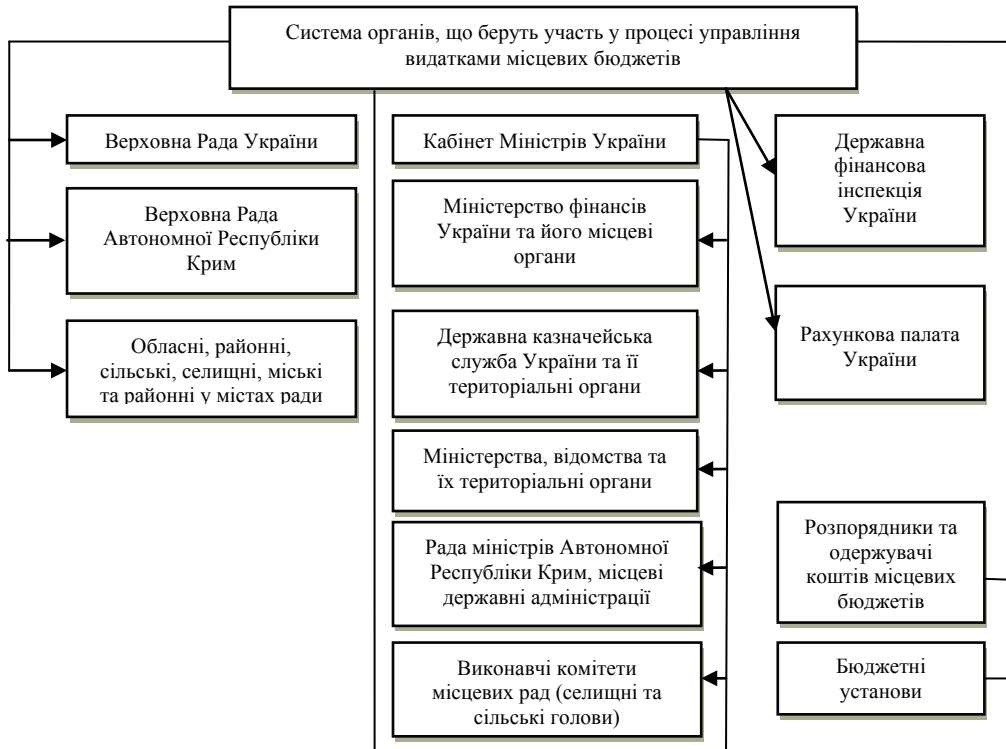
Система органів, що беруть участь у процесі управління видатками місцевих бюджетів

Верховна Рада України

Верховна Рада Автономної Республіки Крим

Обласні, районні, сільські, селищні, міські та районні у містах ради

Кабінет Міністрів України

Міністерство фінансів України та його місцеві органи

Державна казначейська служба України та її територіальні органи

Міністерства, відомства та їх територіальні органи

Рада міністрів Автономної Республіки Крим, місцеві державні адміністрації

Виконавчі комітети місцевих рад (селищні та сільські голови)

Державна фінансова інспекція України

Рахункова палата України

Розпорядники та одержувачі коштів місцевих бюджетів

Бюджетні установи